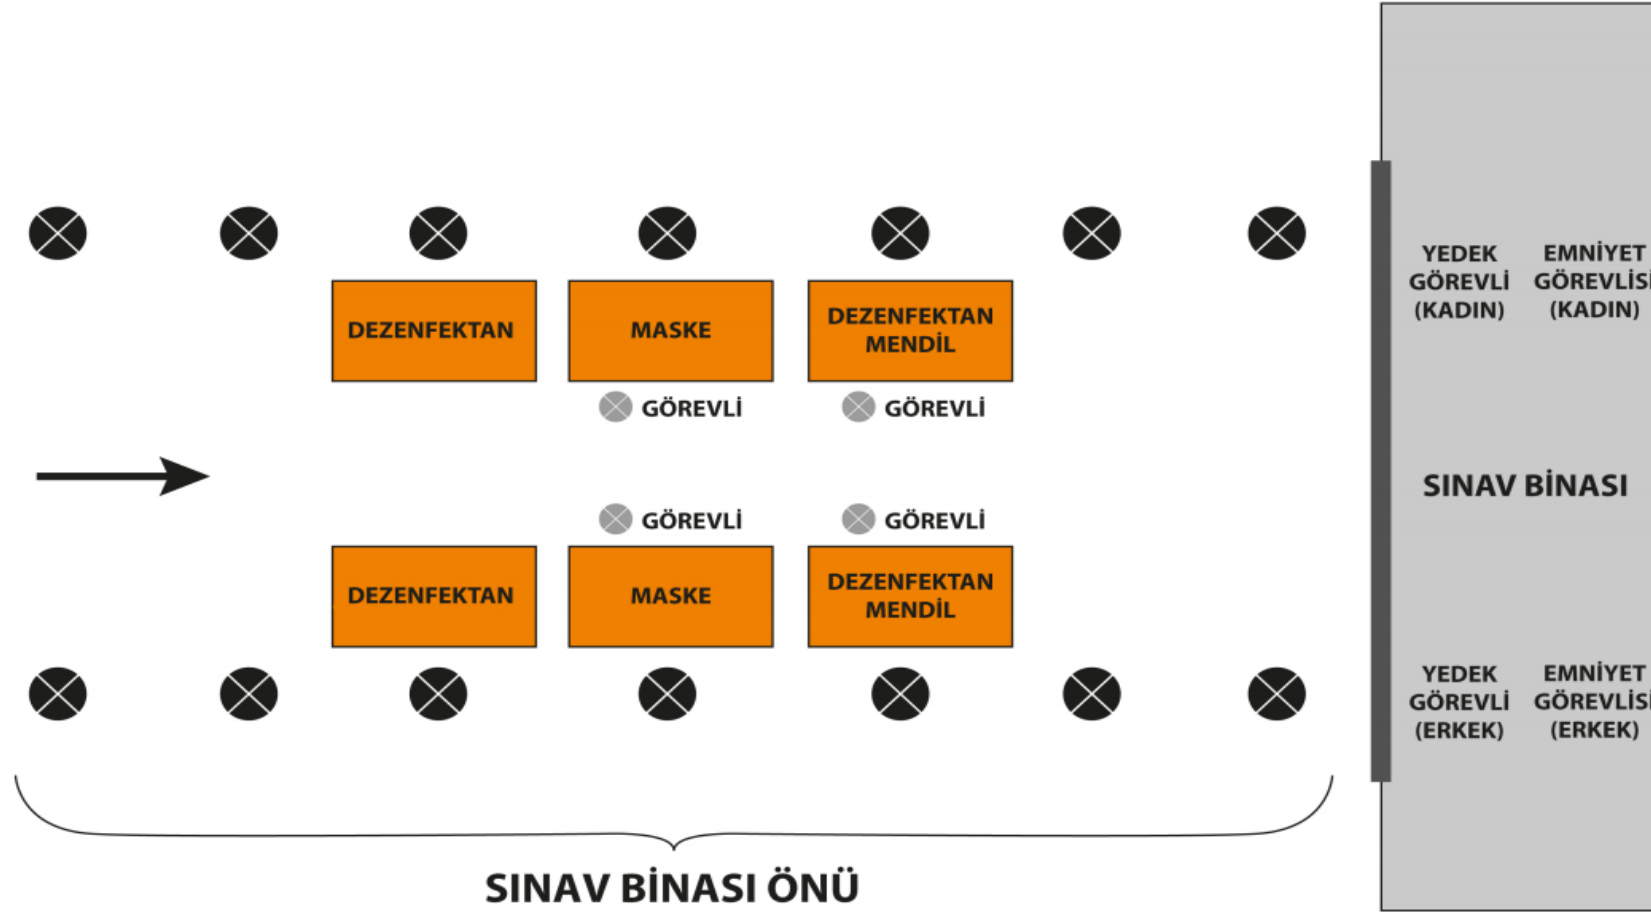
DEZENFEKTAN

MASKE

DEZENFEKTAN MENDİL

GÖREVLİ

GÖREVLİ

GÖREVLİ

GÖREVLİ

DEZENFEKTAN

MASKE

DEZENFEKTAN MENDİL

SINAV BİNASI ÖNÜ

YEDEK GÖREVLİ (KADIN)

EMNİYET GÖREVLİS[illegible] (KADIN)

SINAV BİNASI

YEDEK GÖREVLİ (ERKEK)

EMNİYET GÖREVLİS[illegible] (ERKEK)